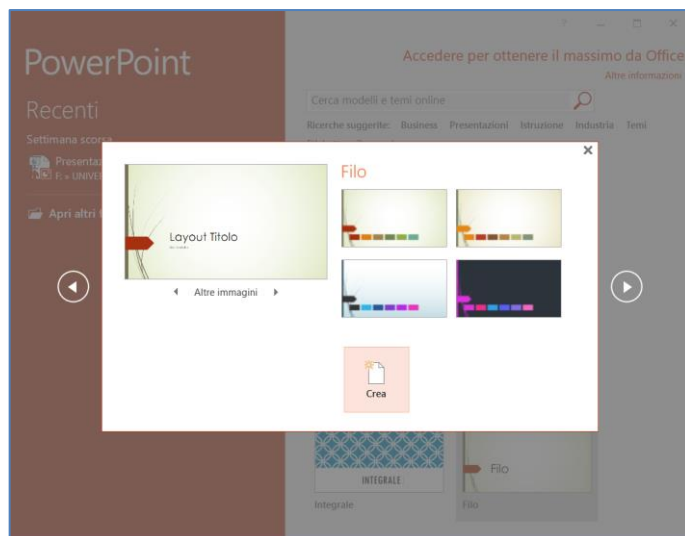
PowerPoint

Recenti

Settimana scorsa

Presentaz

F: » UNIVER

Apri altri

?

Accedere per ottenere il massimo da Office

Altre informazioni

Cerca modelli e temi online

Ricerche suggerite: Business Presentazioni Istruzione Industria Temi

×

Layout Titolo

Altre immagini

Filo

Crea

INTEGRALE

Integrale

Filo

Filo